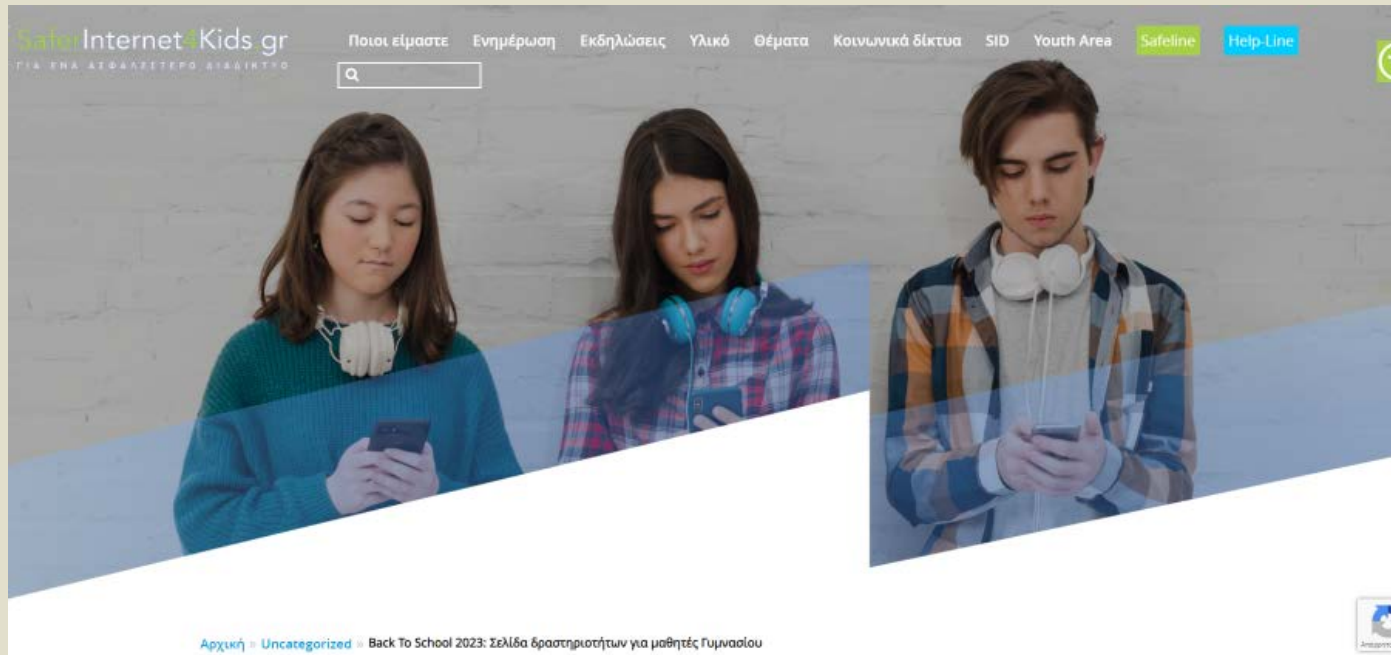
SaferInternet4Kids.gr
ΓΙΑ ΕΝΑ ΑΣΦΑΛΕΣΤΕΡΟ ΔΙΑΔΙΚΤΥΟ

Ποιοι είμαστε Ενημέρωση Εκδηλώσεις Υλικό Θέματα Κοινωνικά δίκτυα SID Youth Area Safeline Help-Line

Αρχική » Uncategorized » Back To School 2023: Σελίδα δραστηριοτήτων για μαθητές Γυμνασίου